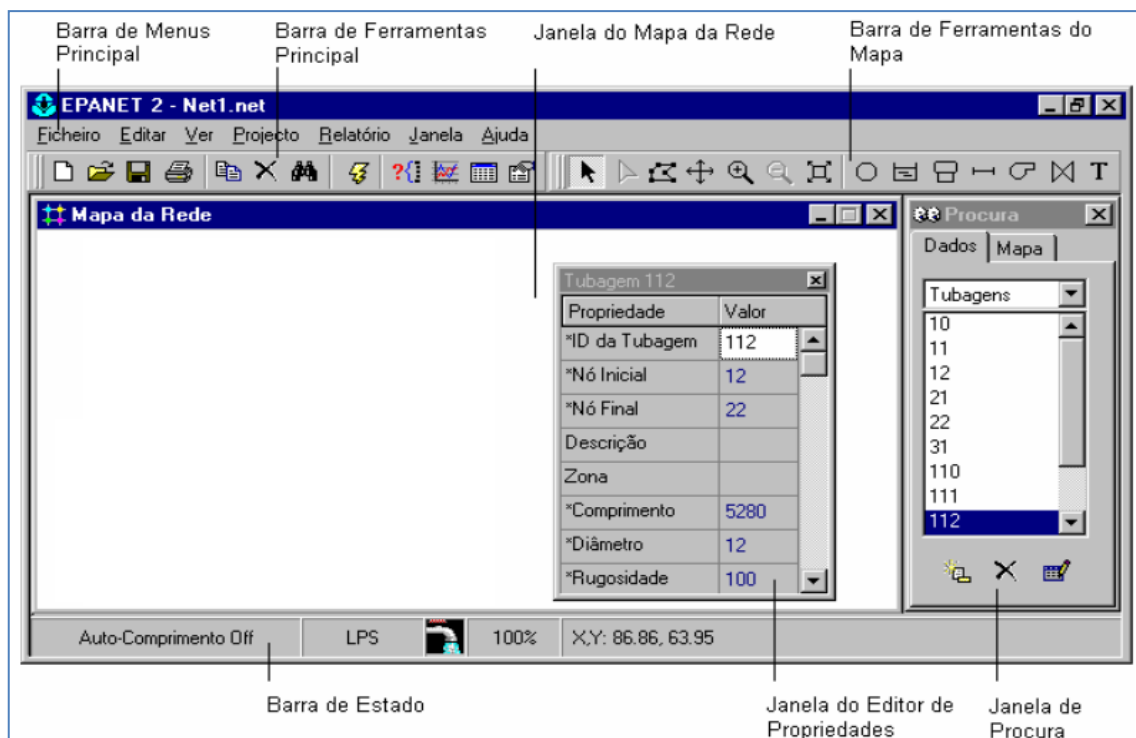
Barra de Menus Principal

Barra de Ferramentas Principal

Janela do Mapa da Rede

Barra de Ferramentas do Mapa

EPANET 2 - Net1.net

Ficheiro Editar Ver Projecto Relatório Janela Ajuda

Mapa da Rede

Procura

Dados Mapa

Tubagens

10
11
12
21
22
31
110
111
112

Tubagem 112

| Propriedade | Valor |
|---|---|
| *ID da Tubagem | 112 |
| *Nó Inicial | 12 |
| *Nó Final | 22 |
| Descrição | |
| Zona | |
| *Comprimento | 5280 |
| *Diâmetro | 12 |
| *Rugosidade | 100 |

Auto-Comprimento Off LPS 100% X,Y: 86.86, 63.95

Barra de Estado

Janela do Editor de Propriedades

Janela de Procura